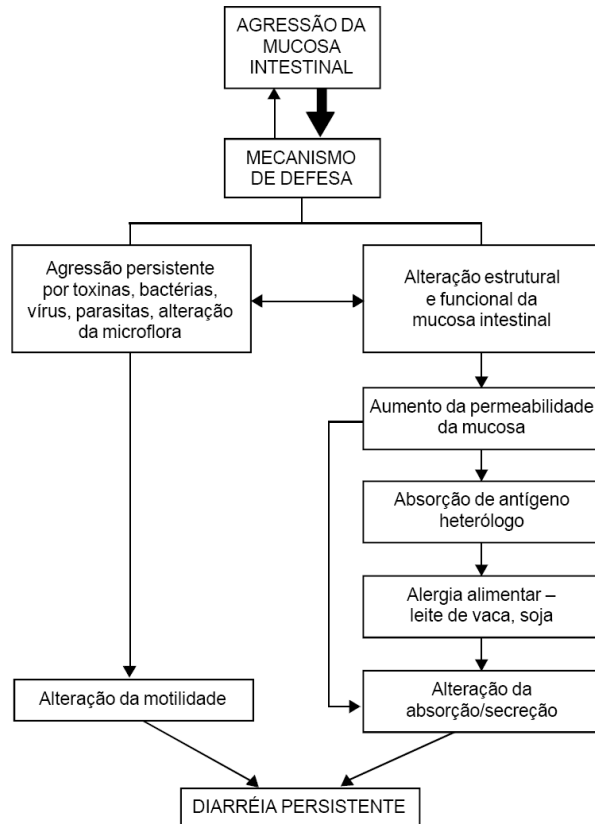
AGRESSÃO DA MUCOSA INTESTINAL

MECANISMO DE DEFESA

Agressão persistente por toxinas, bactérias, vírus, parasitas, alteração da microflora

Alteração estrutural e funcional da mucosa intestinal

Aumento da permeabilidade da mucosa

Absorção de antígeno heterólogo

Alergia alimentar – leite de vaca, soja

Alteração da motilidade

Alteração da absorção/secreção

DIARRÉIA PERSISTENTE